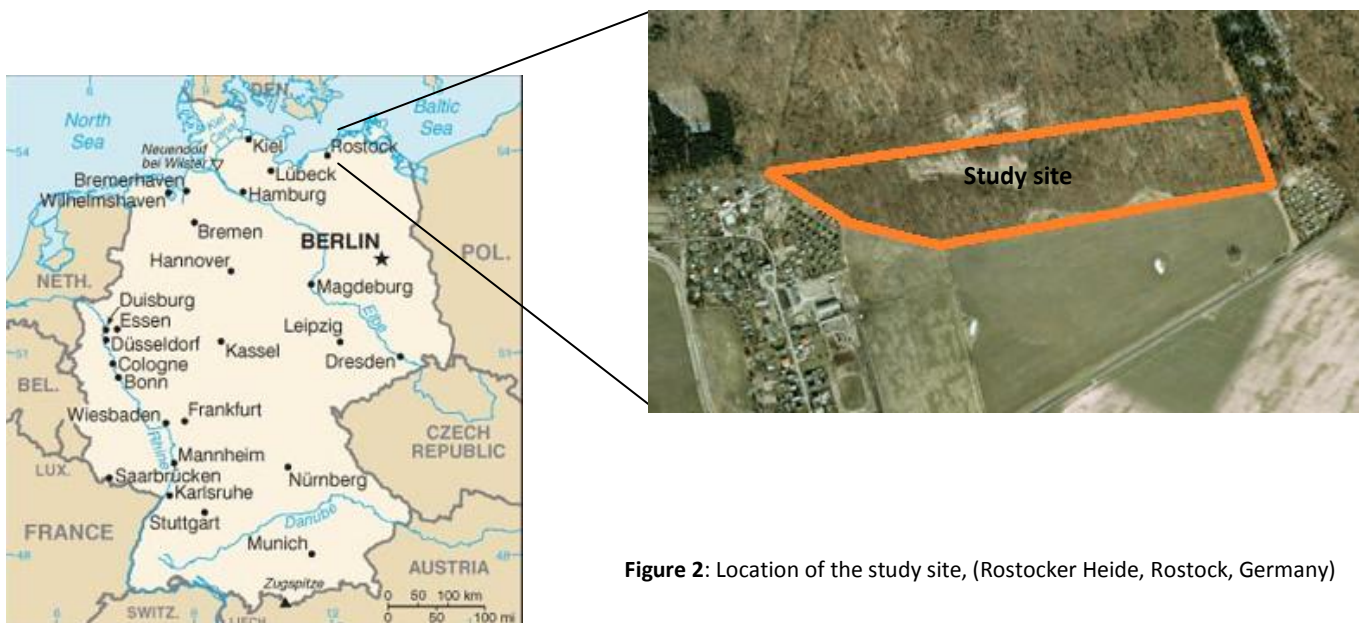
DEN.
North Sea
Baltic Sea
Kiel Canal
Neuendorf bei Wilster
Kiel
Rostock
Lübeck
Bremerhaven
Wilhelmshaven
Hamburg
Bremen
BERLIN
POL.
NETH.
Hannover
Magdeburg
Elbe
Duisburg
Essen
Leipzig
Düsseldorf
Kassel
Dresden
Cologne
BEL.
Bonn
Wiesbaden
Frankfurt
Rhine
CZECH REPUBLIC
LUX.
Mannheim
Saarbrücken
Nürnberg
Karlsruhe
FRANCE
Stuttgart
Danube
Munich
AUSTRIA
Zugspitze
SWITZ.
LIECH.
0 50 100 km
0 50 100 mi

Study site

**Figure 2**: Location of the study site, (Rostocker Heide, Rostock, Germany)